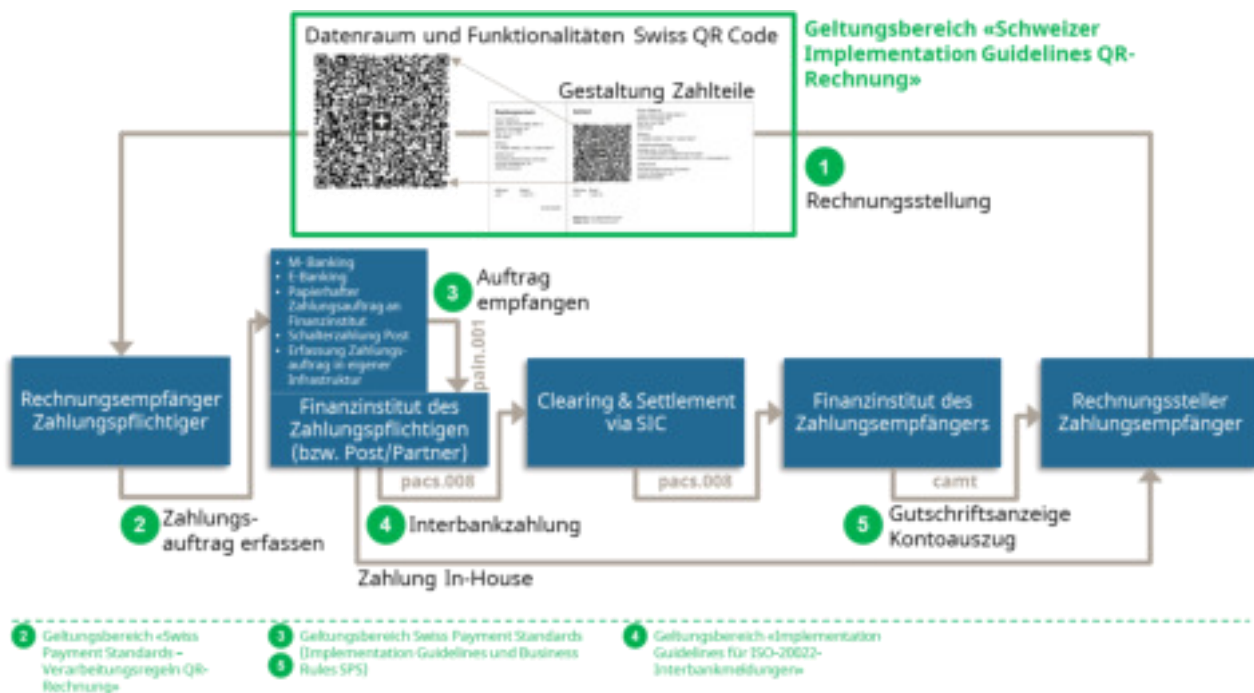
Datenraum und Funktionalitäten Swiss QR Code

Gestaltung Zahlteile

Geltungsbereich «Schweizer Implementation Guidelines QR-Rechnung»

1 Rechnungsstellung

- M-Banking
- E-Banking
- Papierhafter Zahlungsauftrag an Finanzinstitut
- Schalterzahlung Post
- Erfassung Zahlungsauftrag in eigener Infrastruktur

3 Auftrag empfangen

pain.001

Rechnungsempfänger Zahlungspflichtiger

Finanzinstitut des Zahlungspflichtigen (bzw. Post/Partner)

Clearing & Settlement via SIC

Finanzinstitut des Zahlungsempfängers

Rechnungssteller Zahlungsempfänger

pacs.008

pacs.008

camt

2 Zahlungsauftrag erfassen

4 Interbankzahlung

5 Gutschriftsanzeige Kontoauszug

Zahlung In-House

2 Geltungsbereich «Swiss Payment Standards – Verarbeitungsregeln QR-Rechnung»

3 5 Geltungsbereich Swiss Payment Standards (Implementation Guidelines und Business Rules SPS)

4 Geltungsbereich «Implementation Guidelines für ISO-20022-Interbankmeldungen»